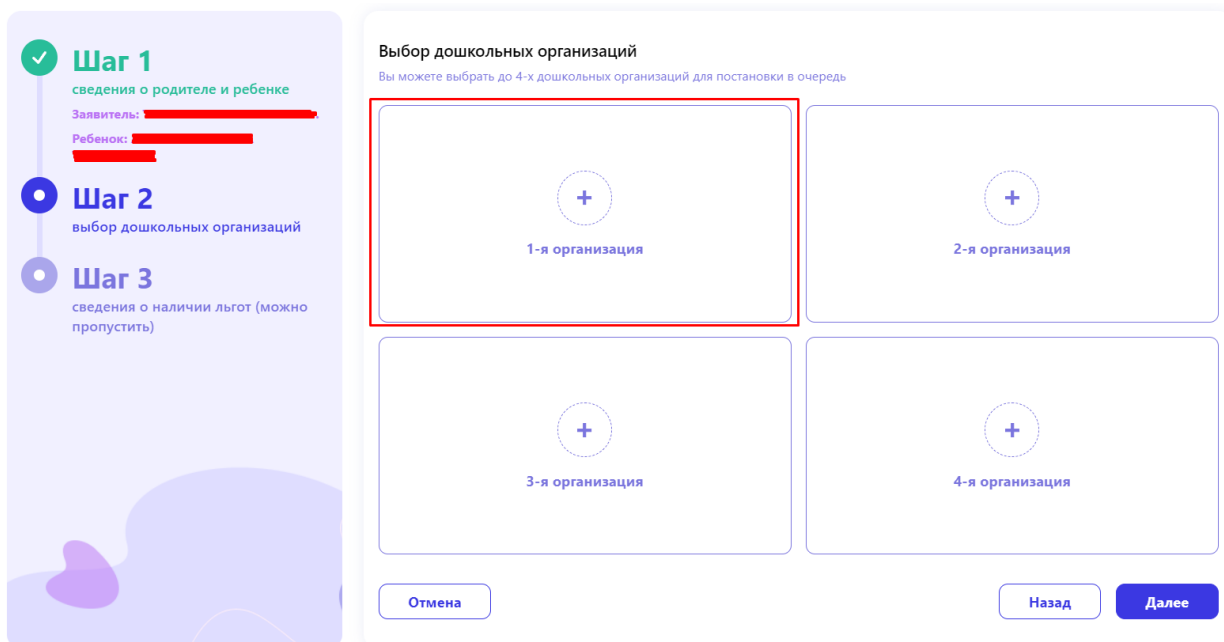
Шаг 1
сведения о родителе и ребенке
Заявитель: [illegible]
Ребенок: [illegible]

Шаг 2
выбор дошкольных организаций

Шаг 3
сведения о наличии льгот (можно пропустить)

Выбор дошкольных организаций
Вы можете выбрать до 4-х дошкольных организаций для постановки в очередь

+
1-я организация

+
2-я организация

+
3-я организация

+
4-я организация

Отмена
Назад
Далее